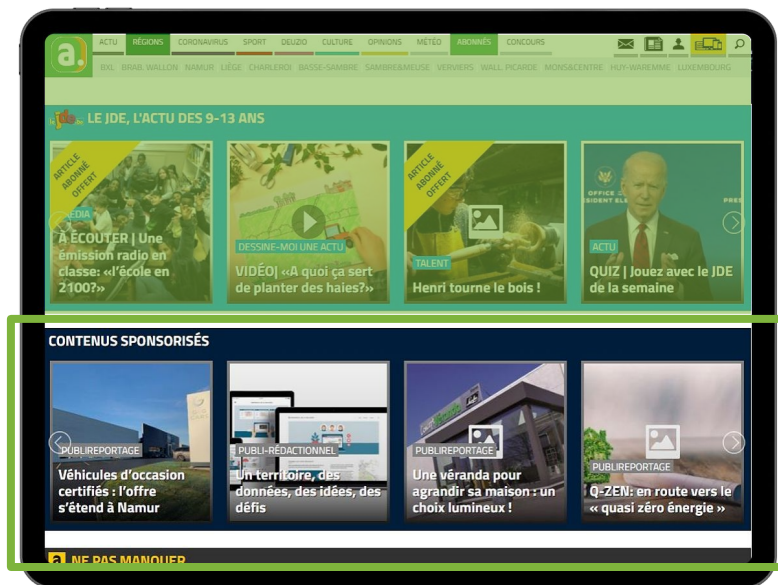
a.

ACTU RÉGIONS CORONAVIRUS SPORT DEUZIO CULTURE OPINIONS MÉTÉO ABONNÉS CONCOURS

BXL BRAB. WALLON NAMUR LIÈGE CHARLEROI BASSE-SAMBRE SAMBRE&MEUSE VERVIERS WALL. PICARDE MONS&CENTRE HUY-WAREMME LUXEMBOURG

LE JDE, L'ACTU DES 9-13 ANS

ARTICLE ABONNÉ OFFERT
MÉDIA
À ÉCOUTER | Une émission radio en classe: «l'école en 2100?»

DESSINE-MOI UNE ACTU
VIDÉO| «A quoi ça sert de planter des haies?»

ARTICLE ABONNÉ OFFERT
TALENT
Henri tourne le bois !

ACTU
QUIZ | Jouez avec le JDE de la semaine

CONTENUS SPONSORISÉS

PUBLIREPORTAGE
Véhicules d'occasion certifiés : l'offre s'étend à Namur

PUBLI-RÉDACTIONNEL
Un territoire, des données, des idées, des défis

PUBLIREPORTAGE
Une véranda pour agrandir sa maison : un choix lumineux !

PUBLIREPORTAGE
Q-ZEN: en route vers le « quasi zéro énergie »

a. NE PAS MANQUER